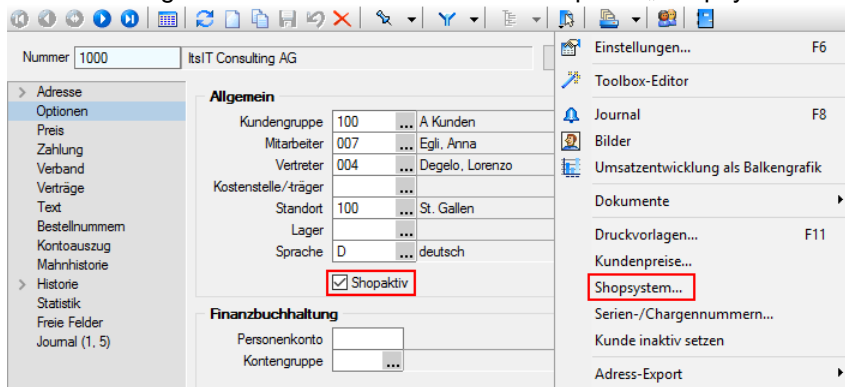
Nummer 1000 ItsIT Consulting AG

Adresse
Optionen
Preis
Zahlung
Verband
Verträge
Text
Bestellnummern
Kontoauszug
Mahnhistorie
Historie
Statistik
Freie Felder
Journal (1, 5)

Allgemein

| | | |
|---|---|---|
| Kundengruppe | 100 ... | A Kunden |
| Mitarbeiter | 007 ... | Egli, Anna |
| Vertreter | 004 ... | Degelo, Lorenzo |
| Kostenstelle/-träger | ... | |
| Standort | 100 ... | St. Gallen |
| Lager | ... | |
| Sprache | D ... | deutsch |

Shopaktiv

Finanzbuchhaltung

Personenkonto
Kontengruppe ...

Einstellungen... F6
Toolbox-Editor
Journal F8
Bilder
Umsatzentwicklung als Balkengrafik
Dokumente
Druckvorlagen... F11
Kundenpreise...
Shopsystem...
Serien-/Chargennummern...
Kunde inaktiv setzen
Adress-Export